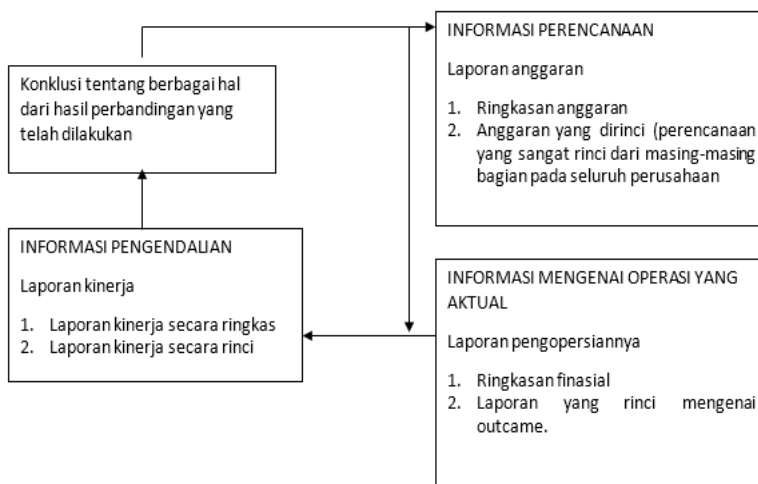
Konklusi tentang berbagai hal dari hasil perbandingan yang telah dilakukan

INFORMASI PERENCANAAN

Laporan anggaran

1. Ringkasan anggaran
2. Anggaran yang dirinci (perencanaan yang sangat rinci dari masing-masing bagian pada seluruh perusahaan

INFORMASI PENGENDALIAN

Laporan kinerja

1. Laporan kinerja secara ringkas
2. Laporan kinerja secara rinci

INFORMASI MENGENAI OPERASI YANG AKTUAL

Laporan pengopersiannya

1. Ringkasan finasial
2. Laporan yang rinci mengenai outcame.